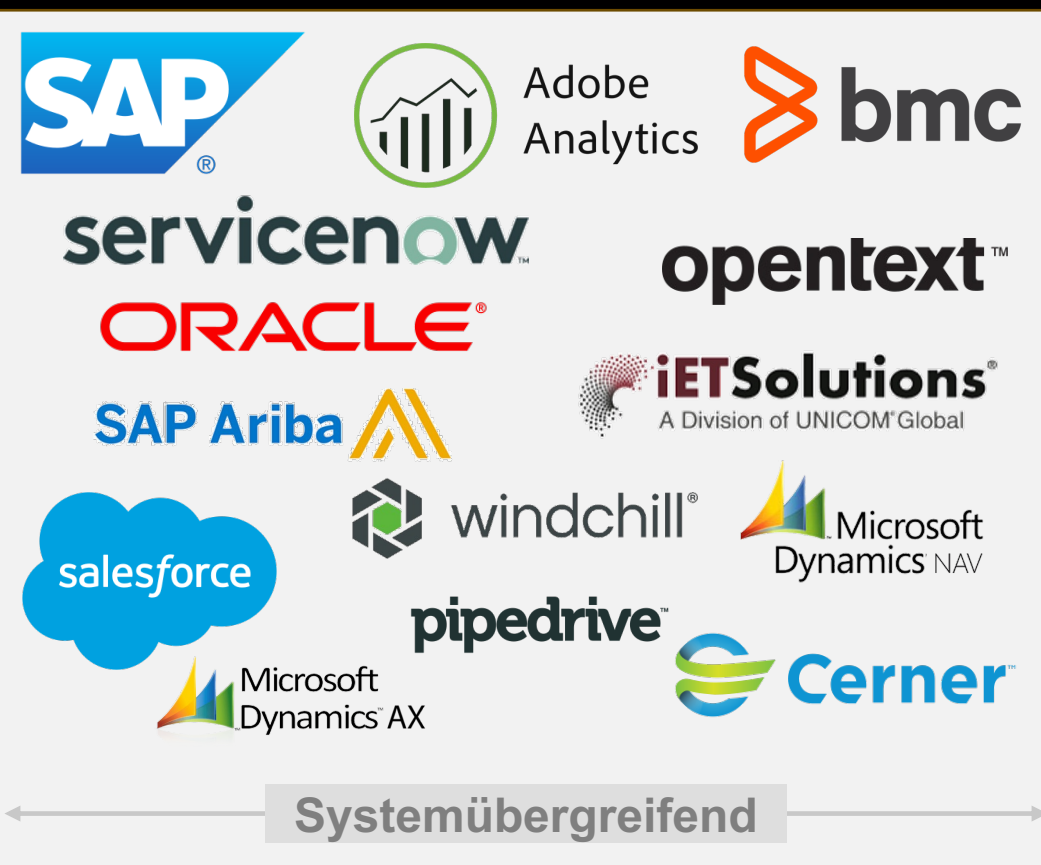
SAP®

Adobe Analytics

bmc

servicenow™

opentext™

ORACLE®

iETSolutions®
A Division of UNICOM® Global

SAP Ariba

salesforce

windchill®

Microsoft Dynamics NAV

pipedrive™

Cerner™

Microsoft Dynamics AX

Systemübergreifend